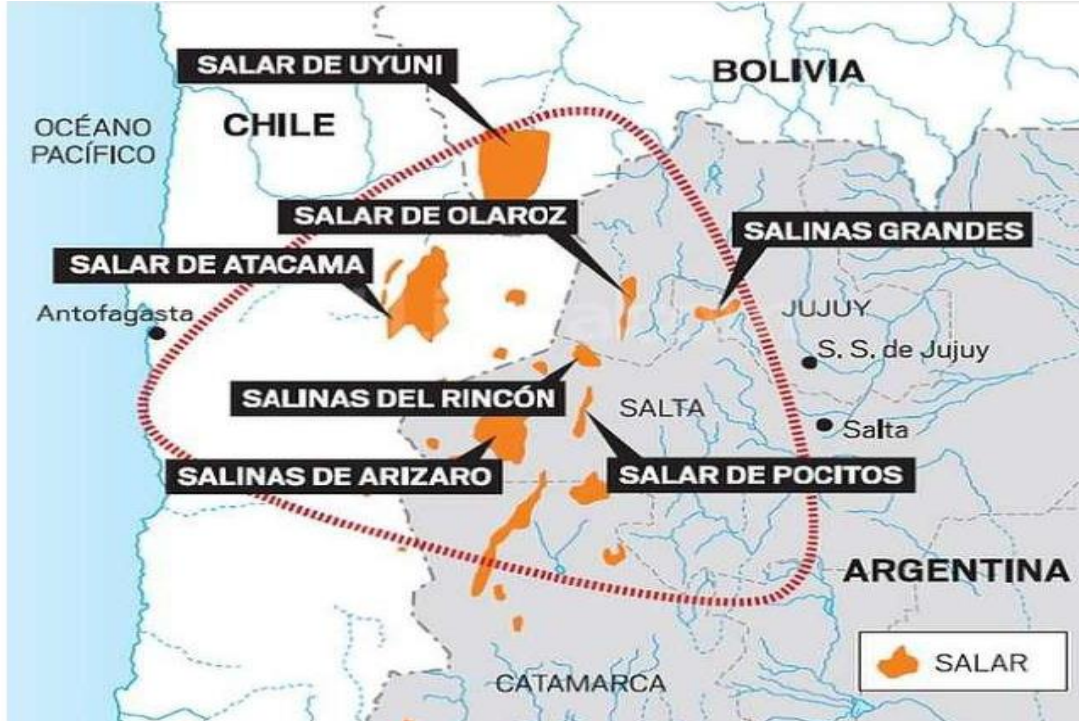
SALAR DE UYUNI

BOLIVIA

OCÉANO PACÍFICO

CHILE

SALAR DE OLAROZ

SALINAS GRANDES

SALAR DE ATACAMA

Antofagasta

JUJUY

S. S. de Jujuy

SALINAS DEL RINCÓN

SALTA

Salta

SALINAS DE ARIZARO

SALAR DE POCITOS

ARGENTINA

SALAR

CATAMARCA